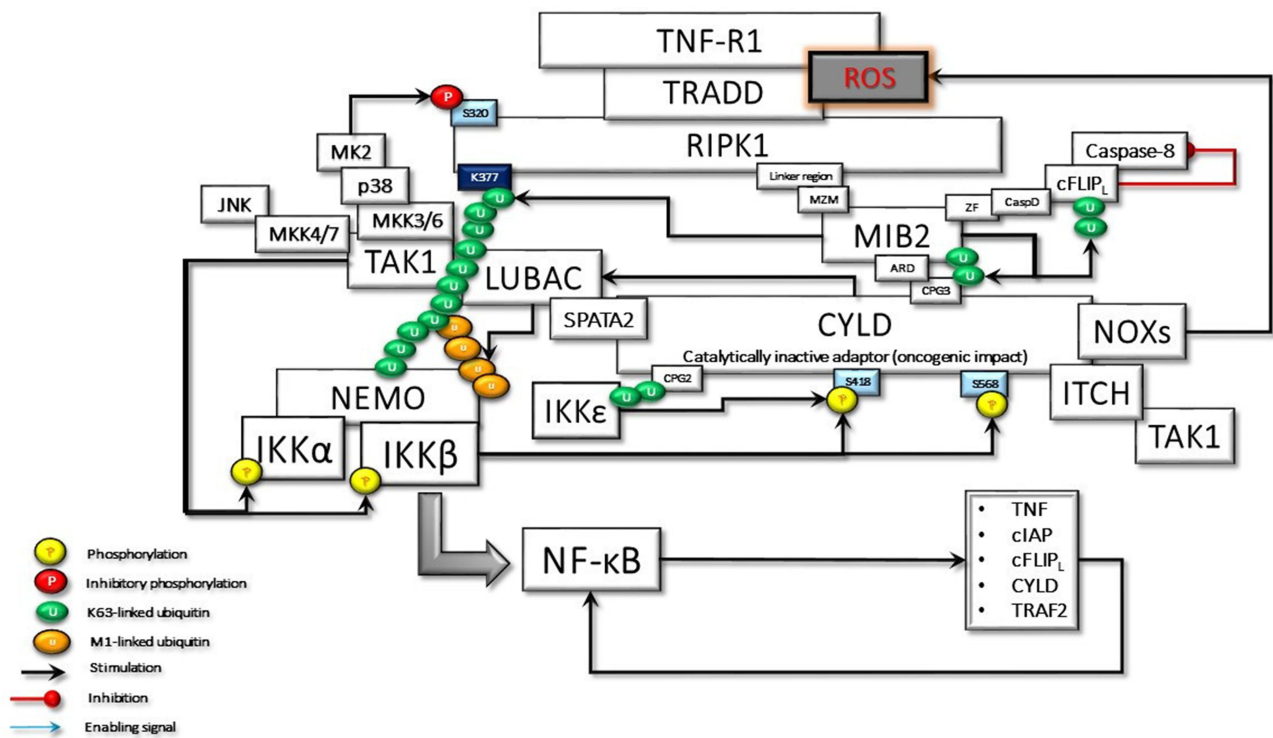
TNF-R1
ROS
TRADD
P
S320
MK2
RIPK1
Caspase-8
p38
K377
Linker region
cFLIP$_L$
JNK
MZM
MKK3/6
ZF
CaspD
MKK4/7
MIB2
TAK1
ARD
LUBAC
CPG3
SPATA2
CYLD
NOXs
Catalytically inactive adaptor (oncogenic impact)
NEMO
CPG2
S418
S568
ITCH
IKKε
IKKα
IKKβ
TAK1
• TNF
• cIAP
• cFLIP$_L$
• CYLD
• TRAF2
NF-κB
Phosphorylation
Inhibitory phosphorylation
K63-linked ubiquitin
M1-linked ubiquitin
Stimulation
Inhibition
Enabling signal